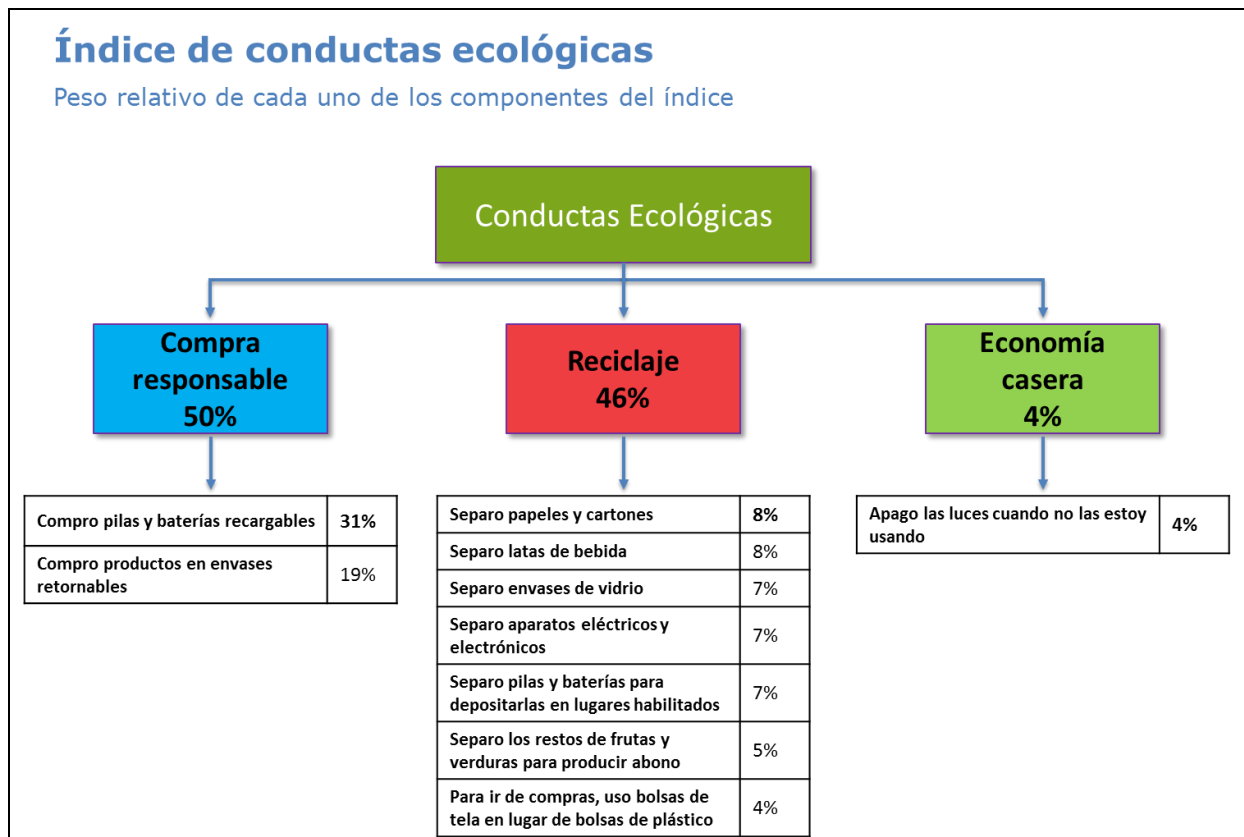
Índice de conductas ecológicas

Peso relativo de cada uno de los componentes del índice

Conductas Ecológicas

Compra responsable 50%

Reciclaje 46%

Economía casera 4%

| Compro pilas y baterías recargables | 31% |
|---|---|
| Compro productos en envases retornables | 19% |

| Separo papeles y cartones | 8% |
|---|---|
| Separo latas de bebida | 8% |
| Separo envases de vidrio | 7% |
| Separo aparatos eléctricos y electrónicos | 7% |
| Separo pilas y baterías para depositarlas en lugares habilitados | 7% |
| Separo los restos de frutas y verduras para producir abono | 5% |
| Para ir de compras, uso bolsas de tela en lugar de bolsas de plástico | 4% |

| Apago las luces cuando no las estoy usando | 4% |
|---|---|